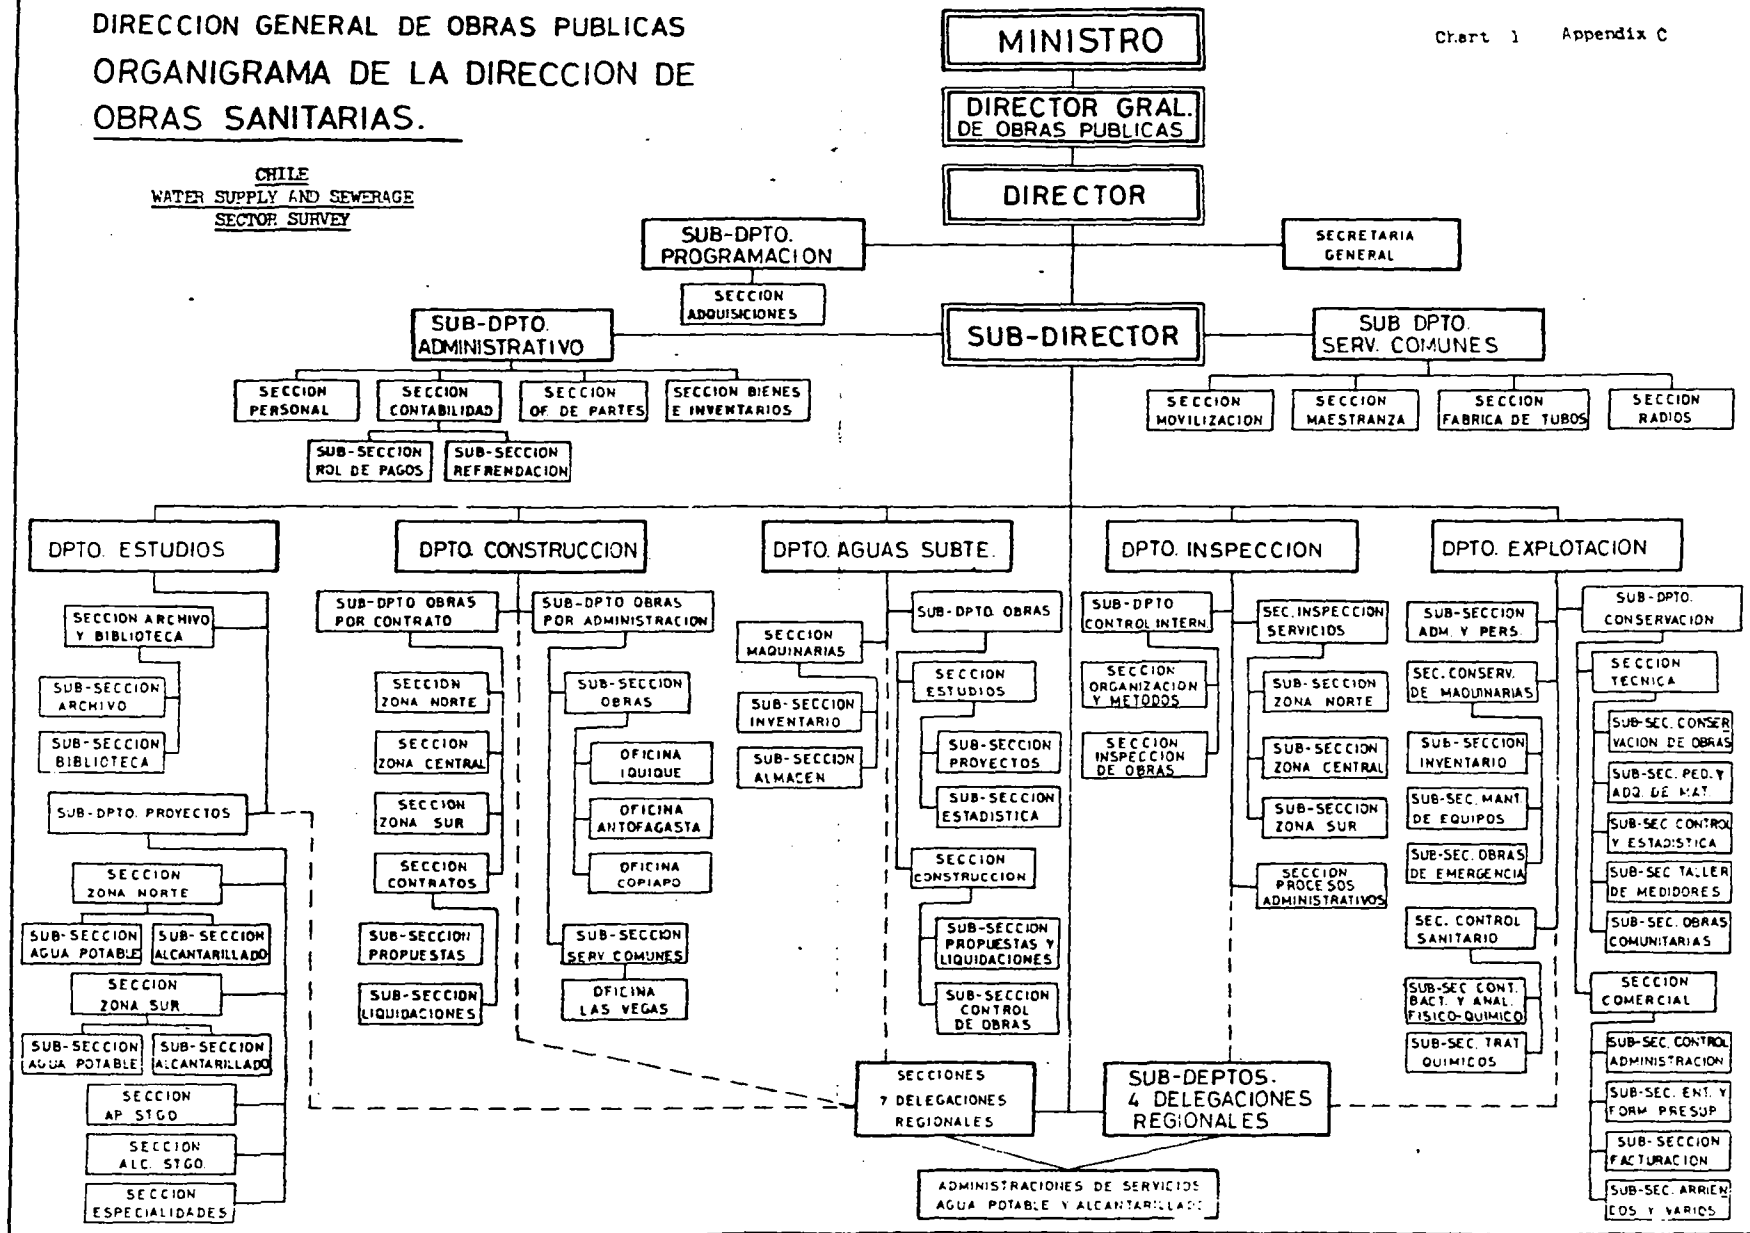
DIRECCION GENERAL DE OBRAS PUBLICAS
ORGANIGRAMA DE LA DIRECCION DE OBRAS SANITARIAS.

CHILE
WATER SUPPLY AND SEWERAGE
SECTOR SURVEY

Chart 1 Appendix C

MINISTRO

DIRECTOR GRAL. DE OBRAS PUBLICAS

DIRECTOR

SUB-DPTO. PROGRAMACION

SECCION ADQUISICIONES

SECRETARIA GENERAL

SUB-DPTO. ADMINISTRATIVO

SUB-DIRECTOR

SUB DPTO. SERV. COMUNES

SECCION PERSONAL

SECCION CONTABILIDAD

SECCION OF. DE PARTES

SECCION BIENES E INVENTARIOS

SUB-SECCION ROL DE PAGOS

SUB-SECCION REFRENDACION

SECCION MOVILIZACION

SECCION MAESTRANZA

SECCION FABRICA DE TUBOS

SECCION RADIOS

DPTO. ESTUDIOS

SECCION ARCHIVO Y BIBLIOTECA

SUB-SECCION ARCHIVO

SUB-SECCION BIBLIOTECA

SUB-DPTO. PROYECTOS

SECCION ZONA NORTE

SUB-SECCION AGUA POTABLE

SUB-SECCION ALCANTARILLADO

SECCION ZONA SUR

SUB-SECCION AGUA POTABLE

SUB-SECCION ALCANTARILLADO

SECCION AP. STGO.

SECCION ALC. STGO.

SECCION ESPECIALIDADES

DPTO. CONSTRUCCION

SUB-DPTO OBRAS POR CONTRATO

SECCION ZONA NORTE

SECCION ZONA CENTRAL

SECCION ZONA SUR

SECCION CONTRATOS

SUB-SECCION PROPUESTAS

SUB-SECCION LIQUIDACIONES

SUB-DPTO OBRAS POR ADMINISTRACION

SUB-SECCION OBRAS

OFICINA IQUIQUE

OFICINA ANTOFAGASTA

OFICINA COPIAPO

SUB-SECCION SERV. COMUNES

OFICINA LAS VEGAS

DPTO. AGUAS SUBTE.

SECCION MAQUINARIAS

SUB-SECCION INVENTARIO

SUB-SECCION ALMACEN

SUB-DPTO. OBRAS

SECCION ESTUDIOS

SUB-SECCION PROYECTOS

SUB-SECCION ESTADISTICA

SECCION CONSTRUCCION

SUB-SECCION PROPUESTAS Y LIQUIDACIONES

SUB-SECCION CONTROL DE OBRAS

DPTO. INSPECCION

SUB-DPTO CONTROL INTERN.

SECCION ORGANIZACION Y METODOS

SECCION INSPECCION DE OBRAS

SEC. INSPECCION SERVICIOS

SUB-SECCION ZONA NORTE

SUB-SECCION ZONA CENTRAL

SUB-SECCION ZONA SUR

SECCION PROCESOS ADMINISTRATIVOS

DPTO. EXPLOTACION

SUB-SECCION ADM. Y PERS.

SEC. CONSERV. DE MAQUINARIAS

SUB-SECCION INVENTARIO

SUB-SEC. MANT. DE EQUIPOS

SUB-SEC. OBRAS DE EMERGENCIA

SEC. CONTROL SANITARIO

SUB-SEC. CONT. BACT. Y ANAL. FISICO-QUIMICO

SUB-SEC. TRAT. QUIMICOS

SUB-DPTO. CONSERVACION

SECCION TECNICA

SUB-SEC. CONSERVACION DE OBRAS

SUB-SEC. PED. Y ADQ. DE MAT.

SUB-SEC. CONTROL Y ESTADISTICA

SUB-SEC. TALLER DE MEDIDORES

SUB-SEC. OBRAS COMUNITARIAS

SECCION COMERCIAL

SUB-SEC. CONTROL ADMINISTRACION

SUB-SEC. ENT. Y FORM. PRESUP.

SUB-SECCION FACTURACION

SUB-SEC. ARRIENDOS Y VARIOS

SECCIONES 7 DELEGACIONES REGIONALES

SUB-DEPTOS. 4 DELEGACIONES REGIONALES

ADMINISTRACIONES DE SERVICIOS AGUA POTABLE Y ALCANTARILLADO